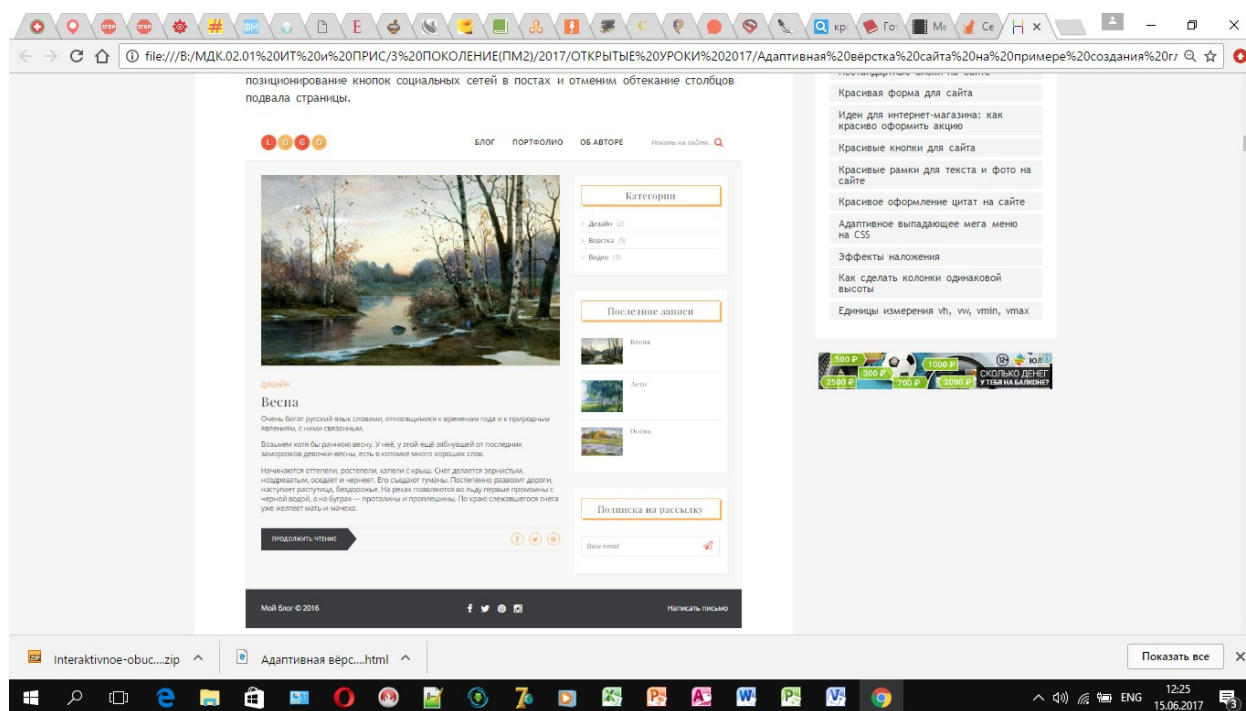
кр | Го | Ме | Се | ×

file:///B:/МДК.02.01%20ИТ%20и%20ПРИС/3%20ПОКОЛЕНИЕ(ПМ2)/2017/ОТКРЫТЫЕ%20УРОКИ%202017/Адаптивная%20вёрстка%20сайта%20на%20примере%20создания%20г/

позиционирование кнопок социальных сетей в постах и отменим обтекание столбцов подвала страницы.

LOGO

БЛОГ ПОРТФОЛИО ОБ АВТОРЕ Искать на сайте...

Категории

Дизайн (2)
Вёрстка (5)
Видео (3)

Последние записи

Весна

Лето

Осень

ДИЗАЙН

Весна

Очень богат русский язык словами, относящимися к временам года и к природным явлениям, с ними связанным.

Возьмем хотя бы раннюю весну. У неё, у этой ещё зябнувшей от последних заморозков девочки-весны, есть в котомке много хороших слов.

Начинаются оттепели, ростепели, капели с крыш. Снег делается зернистым, ноздреватым, оседает и чернеет. Его съедают туманы. Постепенно развозит дороги, наступает распутица, бездорожье. На реках появляются во льду первые промоины с черной водой, а на буграх — проталины и проплешины. По краю слежавшегося снега уже желтеет мать-и-мачеха.

ПРОДОЛЖИТЬ ЧТЕНИЕ

Подписка на рассылку

Ваш email

Мой блог © 2016

Написать письмо

Красивая форма для сайта

Идеи для интернет-магазина: как красиво оформить акцию

Красивые кнопки для сайта

Красивые рамки для текста и фото на сайте

Красивое оформление цитат на сайте

Адаптивное выпадающее мега меню на CSS

Эффекты наложения

Как сделать колонки одинаковой высоты

Единицы измерения vh, vw, vmin, vmax

500 ₽ 1000 ₽ 300 ₽ 2500 ₽ 700 ₽ 2000 ₽ СКОЛЬКО ДЕНЕГ У ТЕБЯ НА БАЛКОНЕ?

Interaktivnoe-obuc....zip ^

Адаптивная вёрс....html ^

Показать все ×

ENG 12:25 15.06.2017 3